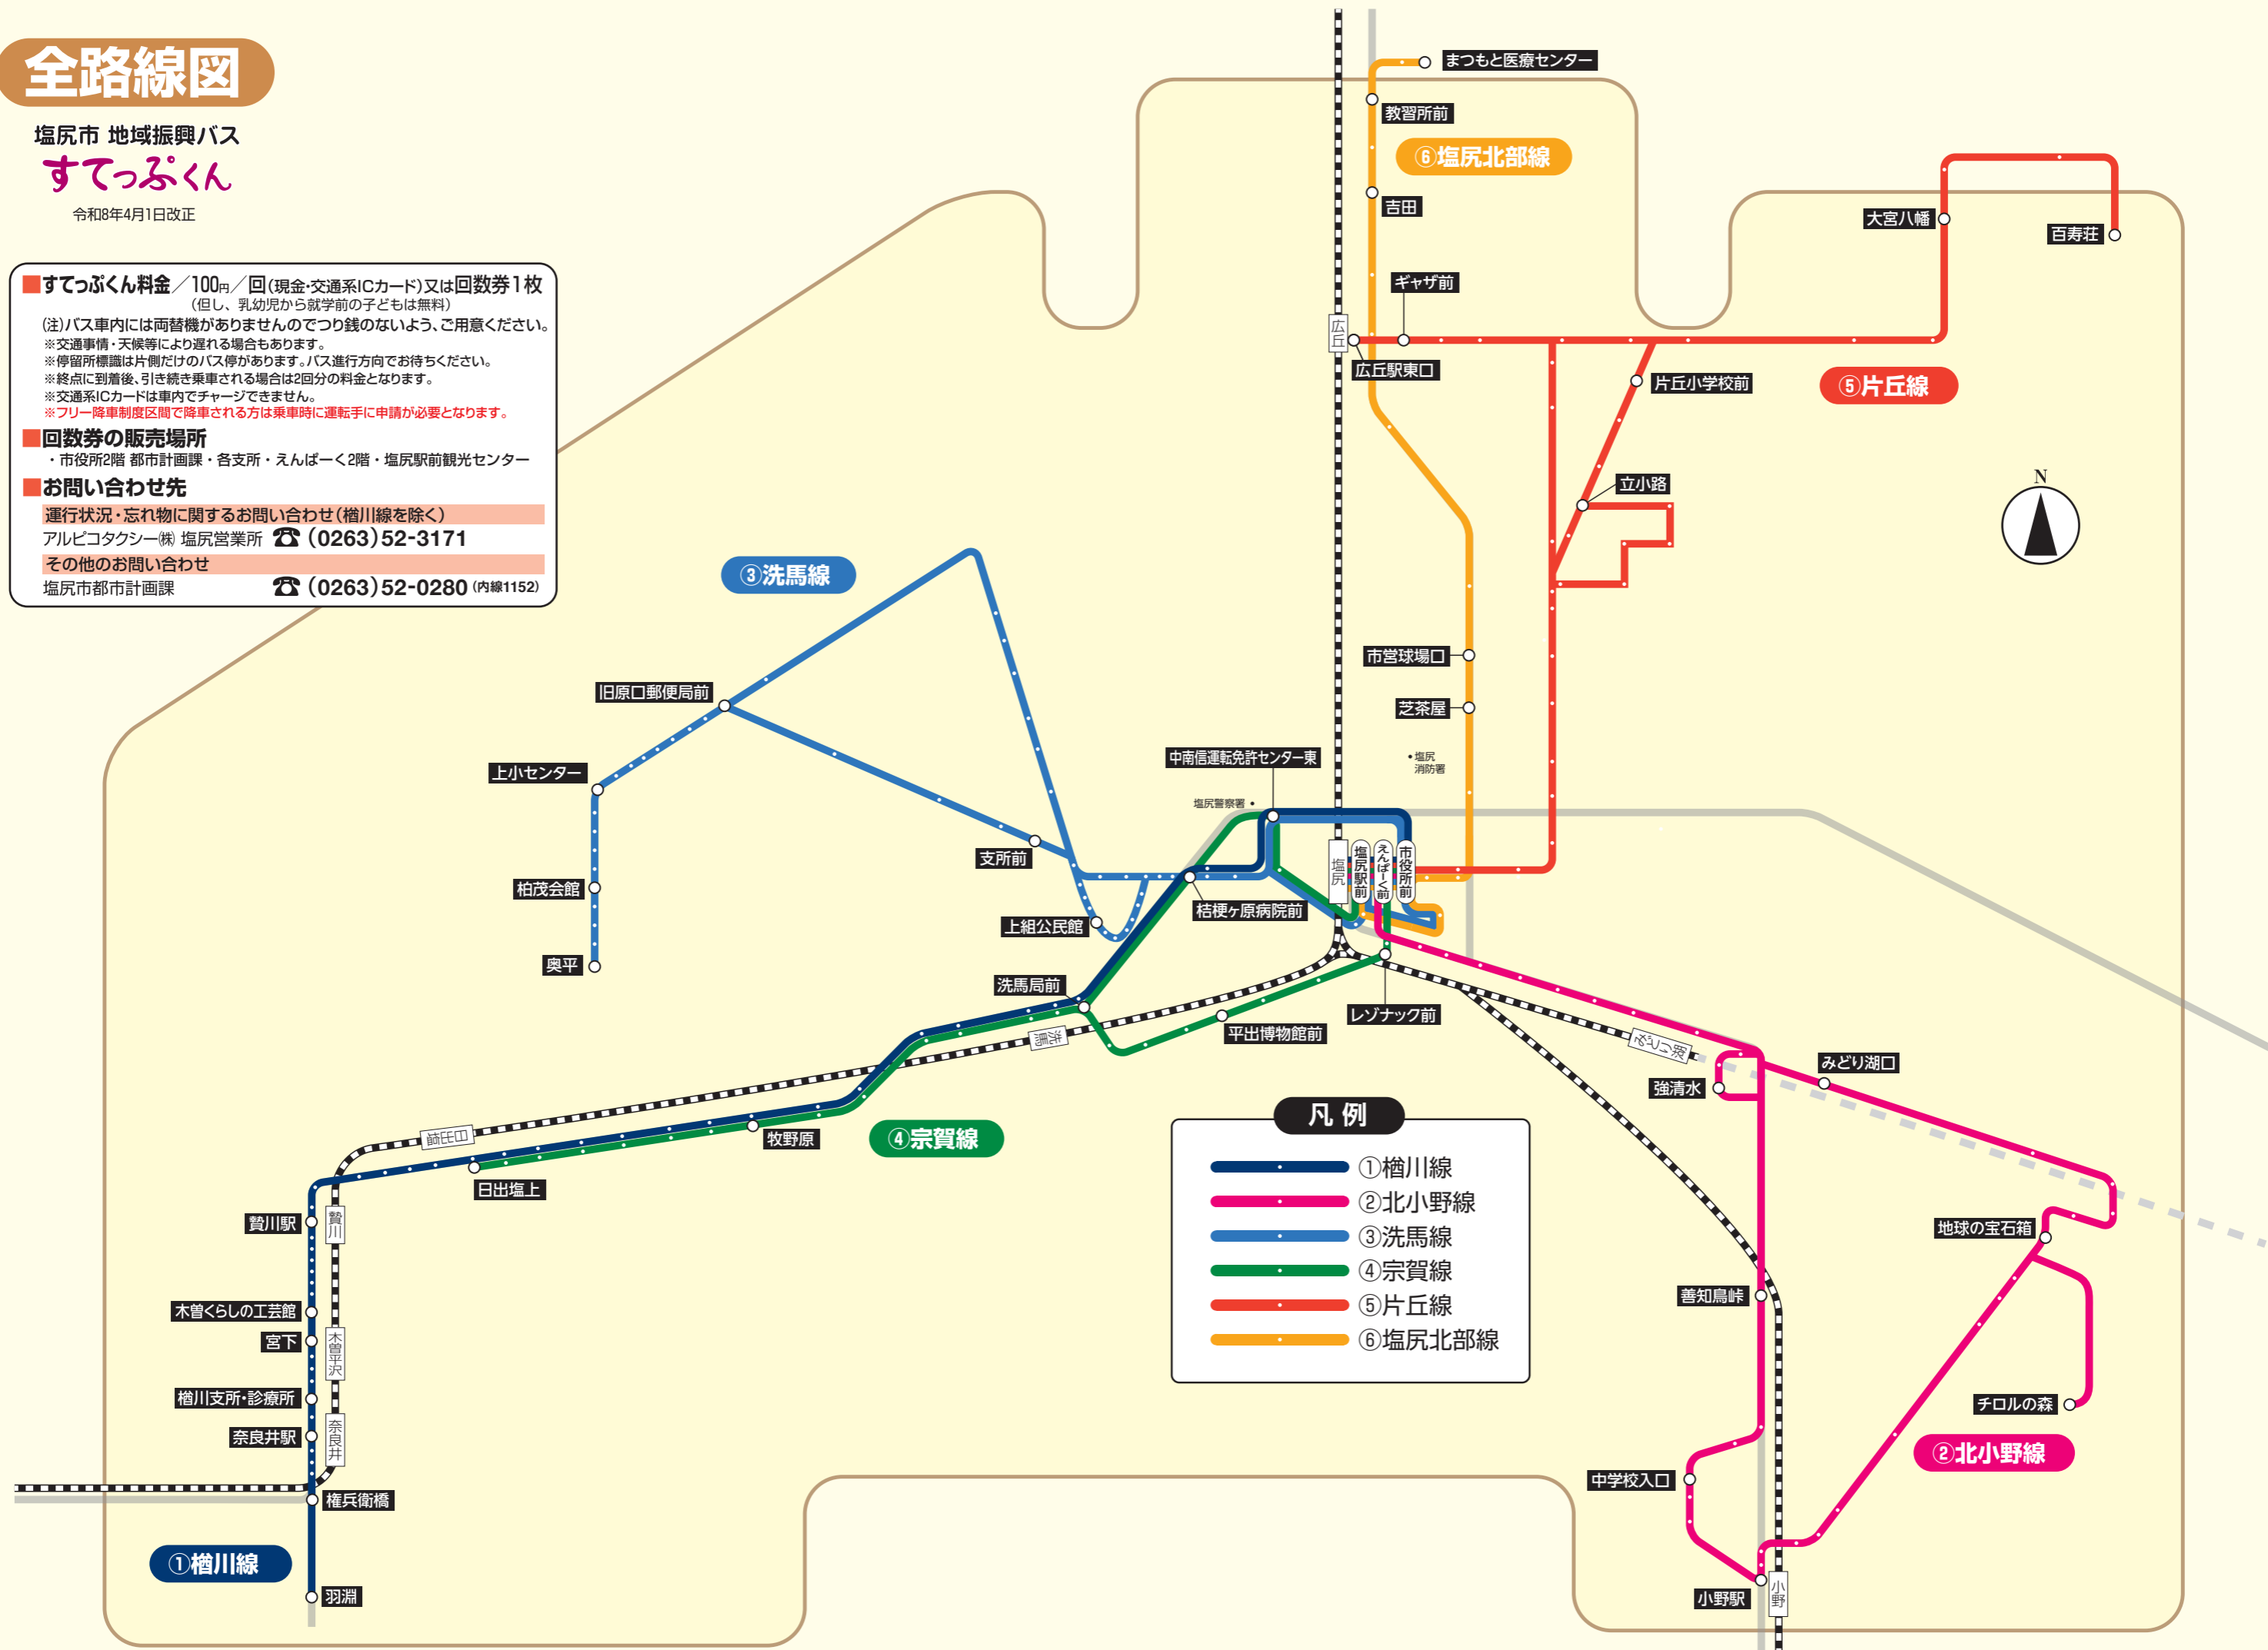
全路線図

塩尻市 地域振興バス
すてっぷくん
令和8年4月1日改正

■すてっぷくん料金／100円／回(現金・交通系ICカード)又は回数券1枚
(但し、乳幼児から就学前の子どもは無料)
(注)バス車内には両替機がありませんのでつり銭のないよう、ご用意ください。
※交通事情・天候等により遅れる場合もあります。
※停留所標識は片側だけのバス停があります。バス進行方向でお待ちください。
※終点に到着後、引き続き乗車される場合は2回分の料金となります。
※交通系ICカードは車内でチャージできません。
※フリー降車制度区間で降車される方は乗車時に運転手に申請が必要となります。
■回数券の販売場所
・市役所2階 都市計画課・各支所・えんぱーく2階・塩尻駅前観光センター
■お問い合わせ先
運行状況・忘れ物に関するお問い合わせ(楢川線を除く)
アルピコタクシー㈱ 塩尻営業所 ☎(0263)52-3171
その他のお問い合わせ
塩尻市都市計画課 ☎(0263)52-0280 (内線1152)

まつもと医療センター
教習所前
⑥塩尻北部線
吉田
ギャザ前
広丘
広丘駅東口
大宮八幡
百寿荘
片丘小学校前
⑤片丘線
立小路
N
③洗馬線
旧原口郵便局前
上小センター
柏茂会館
奥平
支所前
上組公民館
桔梗ケ原病院前
中南信運転免許センター東
塩尻警察署
塩尻消防署
市営球場口
芝茶屋
塩尻
塩尻駅前
えんぱーく前
市役所前
洗馬局前
洗馬
平出博物館前
レゾナック前
みどり湖
みどり湖口
強清水
牧野原
④宗賀線
日出塩上
日出塩
贄川駅
贄川
木曽くらしの工芸館
宮下
木曽平沢
楢川支所・診療所
奈良井駅
奈良井
権兵衛橋
①楢川線
羽淵
凡例
①楢川線
②北小野線
③洗馬線
④宗賀線
⑤片丘線
⑥塩尻北部線
地球の宝石箱
善知鳥峠
チロルの森
②北小野線
中学校入口
小野駅
小野